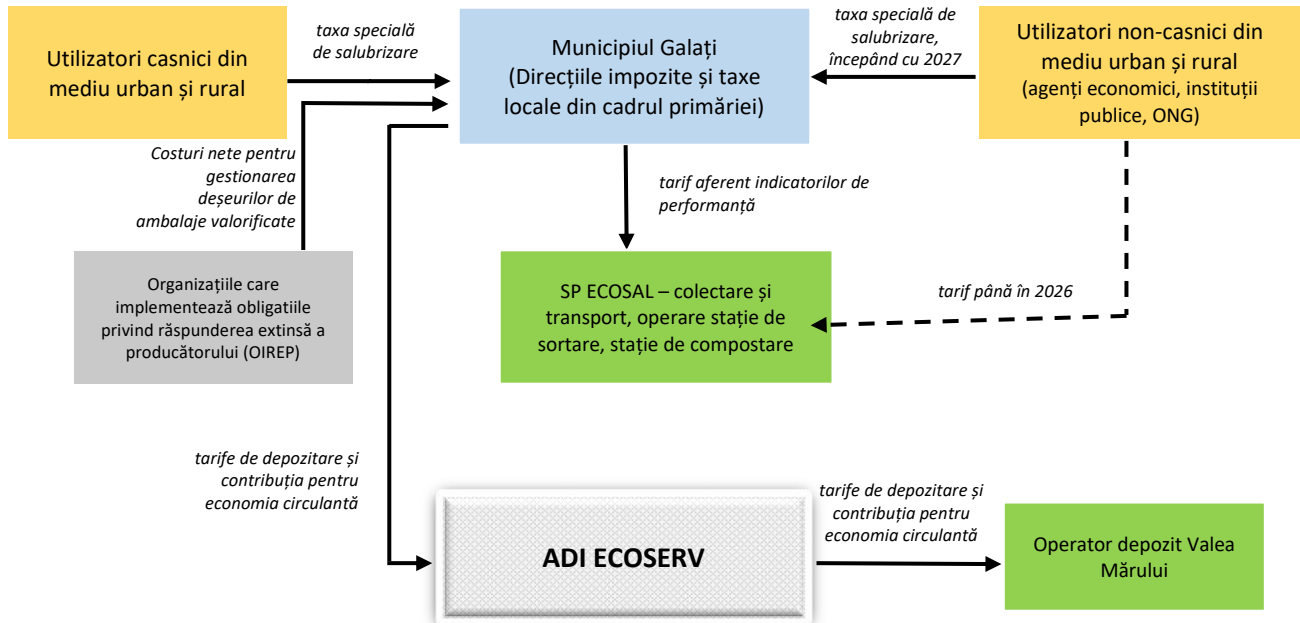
Utilizatori casnici din mediu urban și rural

taxa specială de salubrizare

Municipiul Galați (Direcțiile impozite și taxe locale din cadrul primăriei)

taxa specială de salubrizare, începând cu 2027

Utilizatori non-casnici din mediu urban și rural (agenți economici, instituții publice, ONG)

Costuri nete pentru gestionarea deșeurilor de ambalaje valorificate

tarif aferent indicatorilor de performanță

Organizațiile care implementează obligatiile privind răspunderea extinsă a producătorului (OIREP)

SP ECOSAL – colectare și transport, operare stație de sortare, stație de compostare

tarif până în 2026

tarife de depozitare și contribuția pentru economia circulantă

ADI ECOSERV

tarife de depozitare și contribuția pentru economia circulantă

Operator depozit Valea Mărului